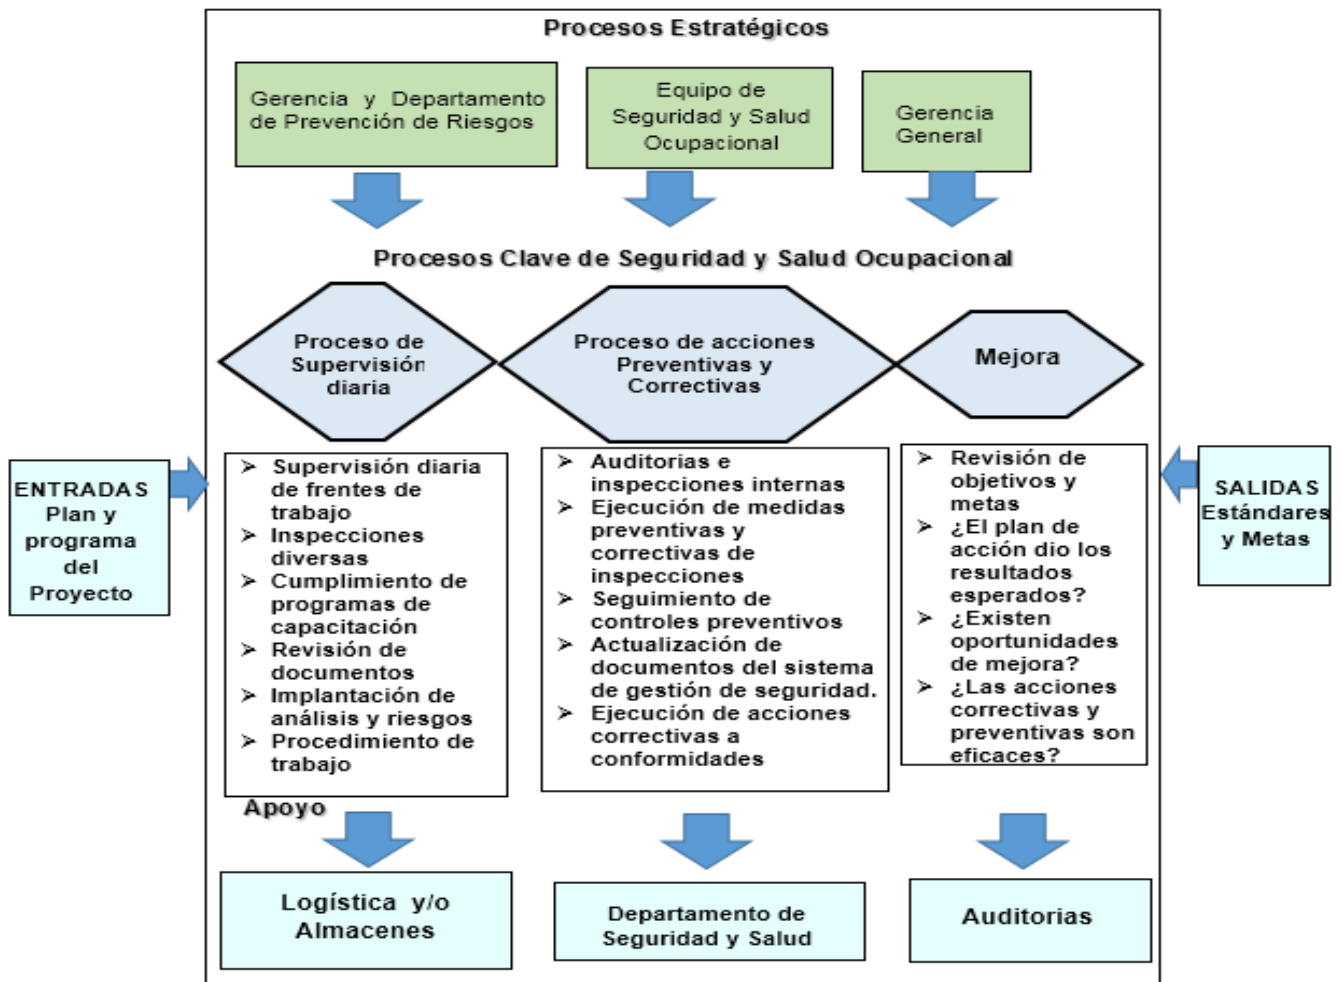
Procesos Estratégicos

Gerencia y Departamento de Prevención de Riesgos

Equipo de Seguridad y Salud Ocupacional

Gerencia General

Procesos Clave de Seguridad y Salud Ocupacional

Proceso de Supervisión diaria

Proceso de acciones Preventivas y Correctivas

Mejora

ENTRADAS Plan y programa del Proyecto

➢ Supervisión diaria de frentes de trabajo
➢ Inspecciones diversas
➢ Cumplimiento de programas de capacitación
➢ Revisión de documentos
➢ Implantación de análisis y riesgos
➢ Procedimiento de trabajo

➢ Auditorias e inspecciones internas
➢ Ejecución de medidas preventivas y correctivas de inspecciones
➢ Seguimiento de controles preventivos
➢ Actualización de documentos del sistema de gestión de seguridad.
➢ Ejecución de acciones correctivas a conformidades

➢ Revisión de objetivos y metas
➢ ¿El plan de acción dio los resultados esperados?
➢ ¿Existen oportunidades de mejora?
➢ ¿Las acciones correctivas y preventivas son eficaces?

SALIDAS Estándares y Metas

Apoyo

Logística y/o Almacenes

Departamento de Seguridad y Salud

Auditorias